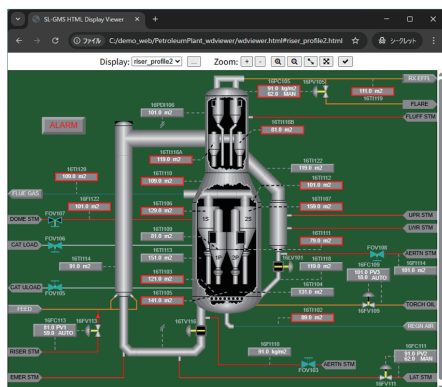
SL-GMS HTML Display Viewer
ファイル C:/demo_web/PetroleumPlant_wdviewer/wdviewer.html#riser_profile2.html
シークレット
Display: riser_profile2 ...
Zoom: + -
ALARM
16PC105
91.0 kg/m2
62.0 MAN
16PV105
111.0 m2
16TI119
RLCEFTL
FLARE
FLUFF STM
16PDI106
101.0 m2
16TI108B
81.0 m2
16TI108A
119.0 m2
16TI110
109.0 m2
16TI112
119.0 m2
16TI112
101.0 m2
16TI120
109.0 m2
16FI122
101.0 m2
FLUE GAS
DOME STM
FOV107
16TI06
129.0 m2
16TI107
159.0 m2
UPR STM
LWR STM
16TI09
81.0 m2
16TI111
79.0 m2
CAT LOAD
FOV106
16TI13
151.0 m2
16LV101
16TI118
109.0 m2
FOV108
AERTN STM
16FC109
101.0 PV1
55.0 AUTO
16TI114
91.0 m2
16TI103
121.0 m2
16TI117
101.0 m2
16TI104
131.0 m2
CAT ULOAD
FOV105
16TI105
141.0 m2
FOV109
TORCH OIL
16TI102
99.0 m2
FEED
16FC113
81.0 PV1
55.0 AUTO
16FV113
16TV116
REGN AIR
RISER STM
16FI116
91.0 kg/m2
FOV103
AERTN STM
16FC111
91.0 PV1
62.0 MAN
16FV111
EMER STM
LAT STM